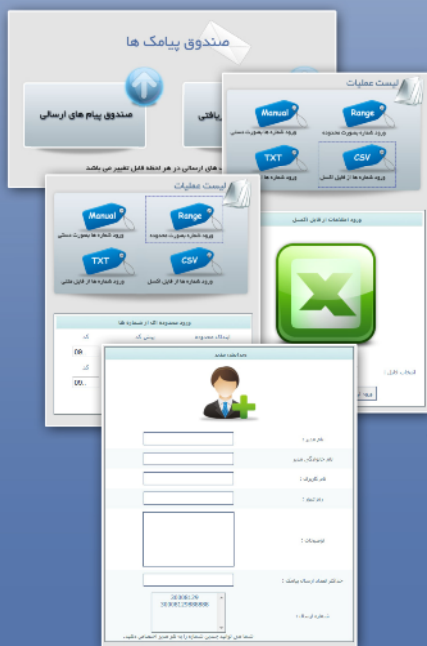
صندوق پیامک ها

صندوق پیام های ارسالی

یافتی

های ارسالی در هر لحظه قابل تغییر می باشد

لیست عملیات

Manual
ورود شماره ها بصورت دستی

Range
ورود شماره ها بصورت محدوده

TXT

CSV
ورود شماره ها از فایل اکسل

ورود اطلاعات از فایل اکسل

انتخاب فایل :

لیست عملیات

Manual
ورود شماره ها بصورت دستی

Range
ورود شماره ها بصورت محدوده

TXT
ورود شماره ها از فایل متنی

CSV
ورود شماره ها از فایل اکسل

ورود محدوده ای از شماره ها

ابتدای محدوده

پیش کد

کد

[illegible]

مشخصات عضو

نام :

نام خانوادگی عضو :

نام کاربری :

نام کیف :

توضیحات :

حداکثر تعداد ارسال پیامک :

شماره ها :

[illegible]

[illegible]